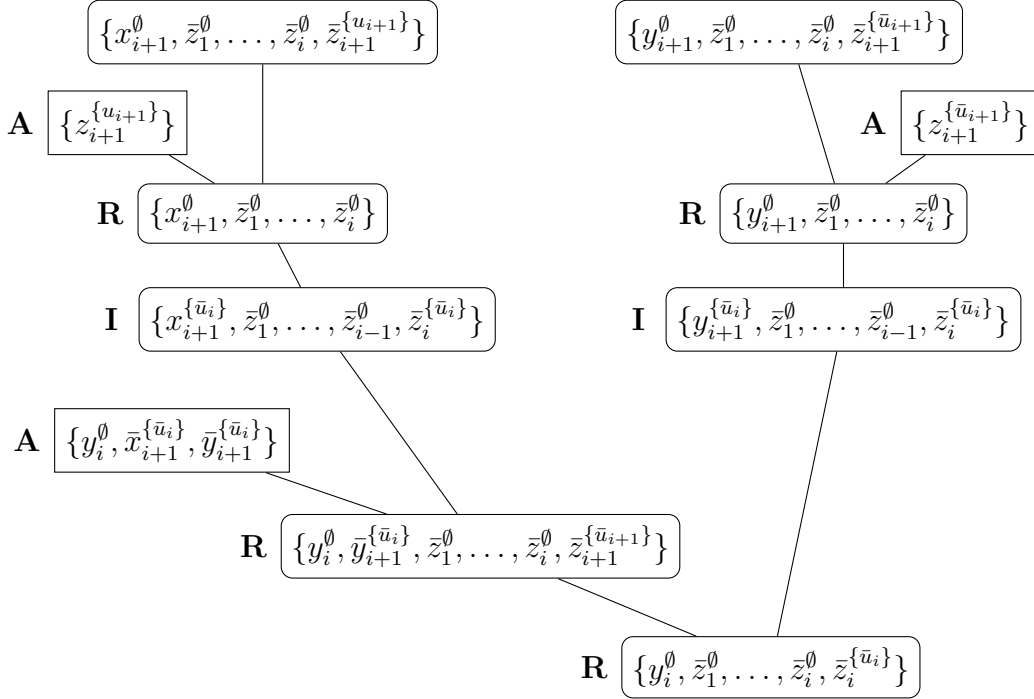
$\{x_{i+1}^{\emptyset}, \bar{z}_1^{\emptyset}, \ldots, \bar{z}_i^{\emptyset}, \bar{z}_{i+1}^{\{u_{i+1}\}}\}$

$\{y_{i+1}^{\emptyset}, \bar{z}_1^{\emptyset}, \ldots, \bar{z}_i^{\emptyset}, \bar{z}_{i+1}^{\{\bar{u}_{i+1}\}}\}$

**A** $\{z_{i+1}^{\{u_{i+1}\}}\}$

**A** $\{z_{i+1}^{\{\bar{u}_{i+1}\}}\}$

**R** $\{x_{i+1}^{\emptyset}, \bar{z}_1^{\emptyset}, \ldots, \bar{z}_i^{\emptyset}\}$

**R** $\{y_{i+1}^{\emptyset}, \bar{z}_1^{\emptyset}, \ldots, \bar{z}_i^{\emptyset}\}$

**I** $\{x_{i+1}^{\{\bar{u}_i\}}, \bar{z}_1^{\emptyset}, \ldots, \bar{z}_{i-1}^{\emptyset}, \bar{z}_i^{\{\bar{u}_i\}}\}$

**I** $\{y_{i+1}^{\{\bar{u}_i\}}, \bar{z}_1^{\emptyset}, \ldots, \bar{z}_{i-1}^{\emptyset}, \bar{z}_i^{\{\bar{u}_i\}}\}$

**A** $\{y_i^{\emptyset}, \bar{x}_{i+1}^{\{\bar{u}_i\}}, \bar{y}_{i+1}^{\{\bar{u}_i\}}\}$

**R** $\{y_i^{\emptyset}, \bar{y}_{i+1}^{\{\bar{u}_i\}}, \bar{z}_1^{\emptyset}, \ldots, \bar{z}_i^{\emptyset}, \bar{z}_{i+1}^{\{\bar{u}_{i+1}\}}\}$

**R** $\{y_i^{\emptyset}, \bar{z}_1^{\emptyset}, \ldots, \bar{z}_i^{\emptyset}, \bar{z}_i^{\{\bar{u}_i\}}\}$